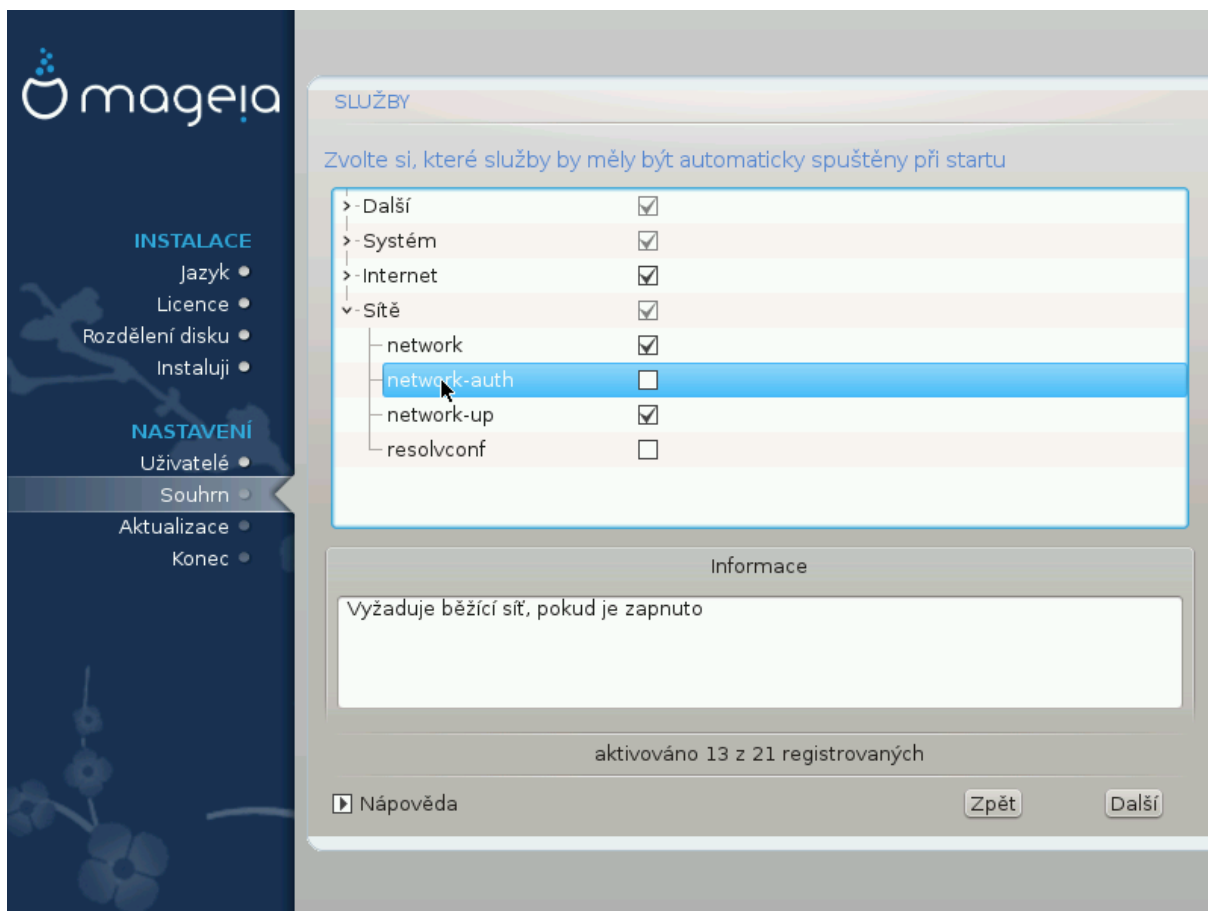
mageia

INSTALACE
Jazyk
Licence
Rozdělení disku
Instaluji

NASTAVENÍ
Uživatelé
Souhrn
Aktualizace
Konec

SLUŽBY

Zvolte si, které služby by měly být automaticky spuštěny při startu

| | |
|---|---|
| > Další | ☑ |
| > Systém | ☑ |
| > Internet | ☑ |
| ⌄ Sítě | ☑ |
| network | ☑ |
| network-auth | ☐ |
| network-up | ☑ |
| resolvconf | ☐ |

Informace

Vyžaduje běžící síť, pokud je zapnuto

aktivováno 13 z 21 registrovaných

Nápověda

Zpět

Další